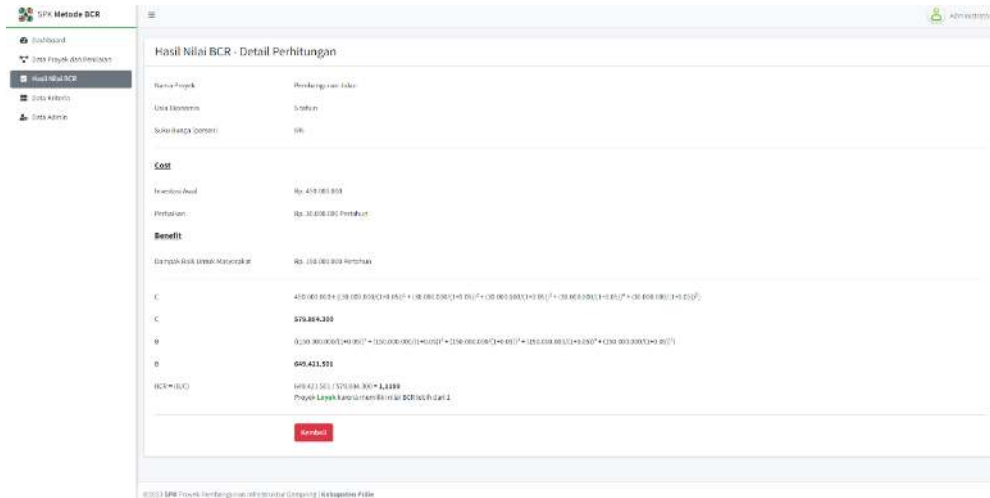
SPK Metode BCR

Dashboard
Data Proyek dan Penilaian
Hasil Nilai BCR
Data Kriteria
Data Admin

Administrator

Hasil Nilai BCR - Detail Perhitungan

Nama Proyek | Pembangunan Jalan
Usia Ekonomis | 5 tahun
Suku Bunga (persen) | 5%

Cost

Investasi Awal | Rp. 450.000.000
Pertahun | Rp. 30.000.000 Pertahun

Benefit

Dampak Baik Untuk Masyarakat | Rp. 150.000.000 Pertahun

C | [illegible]
C | 579.884.300
B | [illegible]
B | 649.421.501
BCR = (B/C) | 649.421.501 / 579.884.300 = 1,1199
Proyek Layak karena memiliki nilai BCR lebih dari 1

Kembali

©2023 SPK Proyek Pembangunan Infrastruktur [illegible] | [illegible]